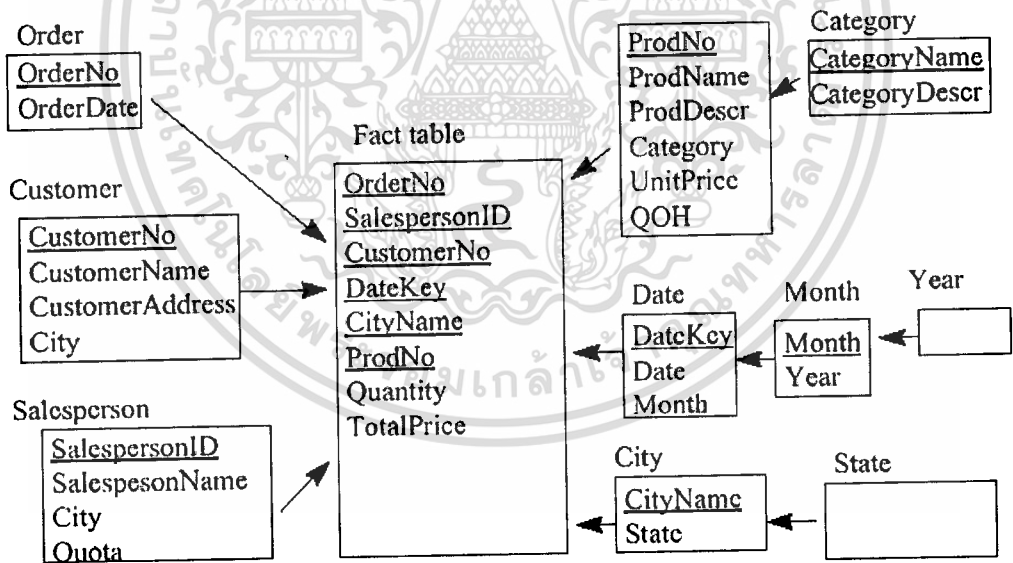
Order
OrderNo
OrderDate

Fact table
OrderNo
SalespersonID
CustomerNo
DateKey
CityName
ProdNo
Quantity
TotalPrice

ProdNo
ProdName
ProdDescr
Category
UnitPrice
QOH

Category
CategoryName
CategoryDescr

Customer
CustomerNo
CustomerName
CustomerAddress
City

Date
DateKey
Date
Month

Month
Month
Year

Year

Salesperson
SalespersonID
SalespesonName
City
Quota

City
CityName
State

State